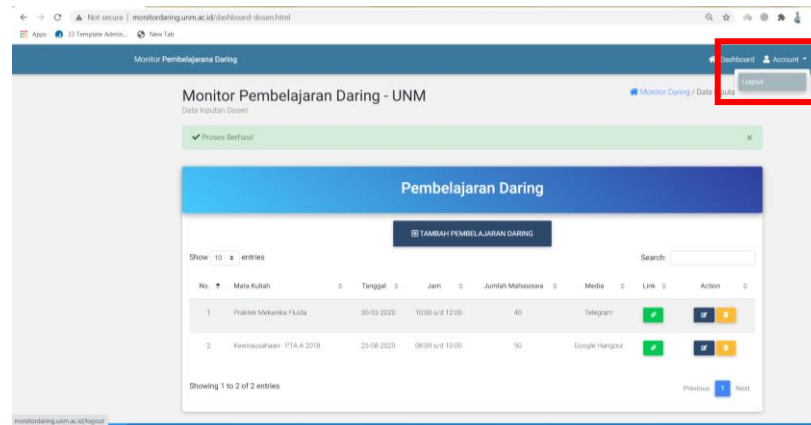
Not secure | monitordaring.unm.ac.id/dashboard-dosen.html

Apps 33 Template Admin... New Tab

Monitor Pembelajarana Daring

Dashboard Account

Logout

Monitor Pembelajaran Daring - UNM

Data Inputan Dosen

Monitor Daring / Data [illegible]

✔ Proses Berhasil ×

Pembelajaran Daring

TAMBAH PEMBELAJARAN DARING

Show 10 entries

Search:

| No. | Mata Kuliah | Tanggal | Jam | Jumlah Mahasiswa | Media | Link | Action |
|---|---|---|---|---|---|---|---|
| 1 | Praktek Mekanika Fluida | 30-03-2020 | 10:00 s/d 12:00 | 40 | Telegram | | |
| 2 | Kewirausahaan - PTA A 2018 | 25-08-2020 | 08:00 s/d 10:00 | 50 | Google Hangout | | |

Showing 1 to 2 of 2 entries

Previous 1 Next

monitordaring.unm.ac.id/logout